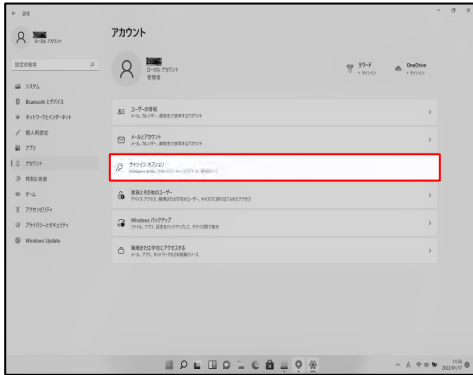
← 設定

ローカル アカウント

設定の検索

システム
Bluetooth とデバイス
ネットワークとインターネット
個人用設定
アプリ
アカウント
時刻と言語
ゲーム
アクセシビリティ
プライバシーとセキュリティ
Windows Update

アカウント

ローカル アカウント
管理者

ワード
サインイン

OneDrive
サインイン

ユーザーの情報
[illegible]

メールとアカウント
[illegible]

サインイン オプション
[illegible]

家族とその他のユーザー
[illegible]

Windows バックアップ
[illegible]

職場または学校にアクセスする
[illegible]